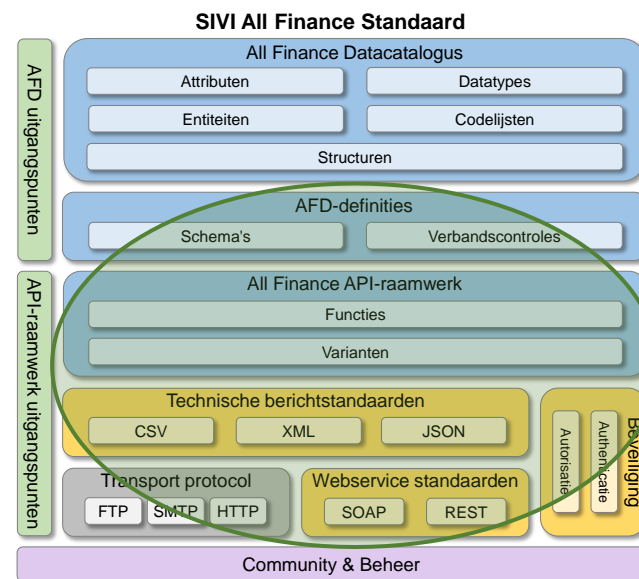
SIVI All Finance Standaard

AFD uitgangspunten

All Finance Datacatalogus

Attributen

Datatypes

Entiteiten

Codelijsten

Structuren

AFD-definities

Schema's

Verbandscontroles

API-raamwerk uitgangspunten

All Finance API-raamwerk

Functies

Varianten

Technische berichtstandaarden

CSV

XML

JSON

Beveiliging

Autorisatie

Authenticatie

Transport protocol

FTP

SMTP

HTTP

Webservice standaarden

SOAP

REST

Community & Beheer